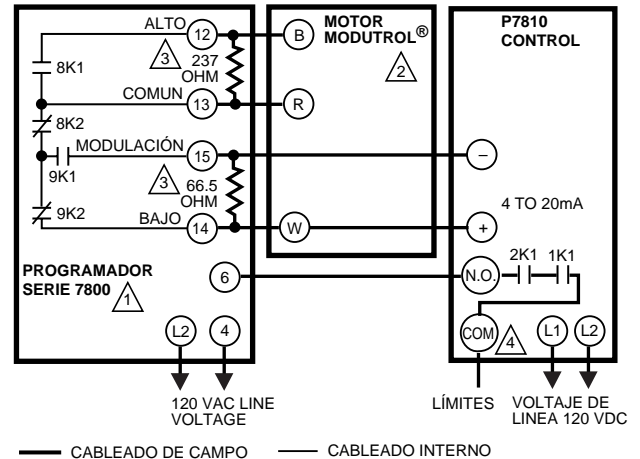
ALTO
12
3
237 OHM
8K1
COMUN
13
8K2
MODULACIÓN
15
9K1
3
66.5 OHM
9K2
BAJO
14
PROGRAMADOR SERIE 7800
1
6
L2
4
120 VAC LINE VOLTAGE

MOTOR MODUTROL®
2
B
R
W

P7810 CONTROL
–
4 TO 20mA
+
2K1
1K1
N.O.
COM
4
L1
L2
LÍMITES
VOLTAJE DE LINEA 120 VDC

CABLEADO DE CAMPO
CABLEADO INTERNO